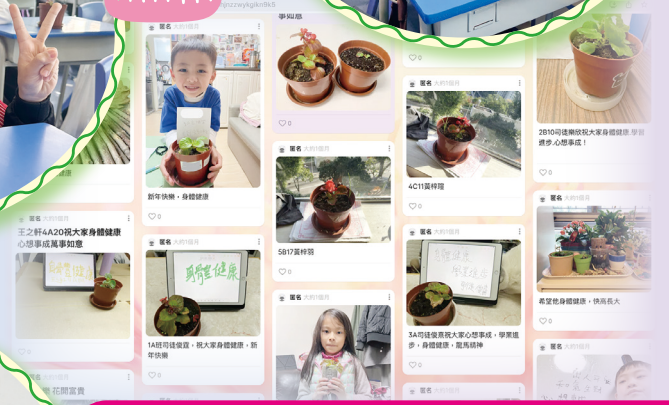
padlet.com/qccwykgikn9k5

事如意

匿名 大約1個月

新年快樂，身體健康

0

匿名 大約1個月

5B17葉梓翊

0

匿名 大約1個月

4C11葉梓瑄

0

匿名 大約1個月

3A司徒俊熹祝大家心想事成，學業進步，身體健康，龍馬精神

0

2B10司徒樂欣祝大家身體健康，學習進步，心想事成！

0

匿名 大約1個月

希望我身體健康，快高長大

0

匿名 大約1個月

王之軒4A20祝大家身體健康心想事成萬事如意

匿名 大約1個月

身體健康

1A班司徒俊宜，祝大家身體健康、新年快樂

0

匿名 大約1個月

花開富貴